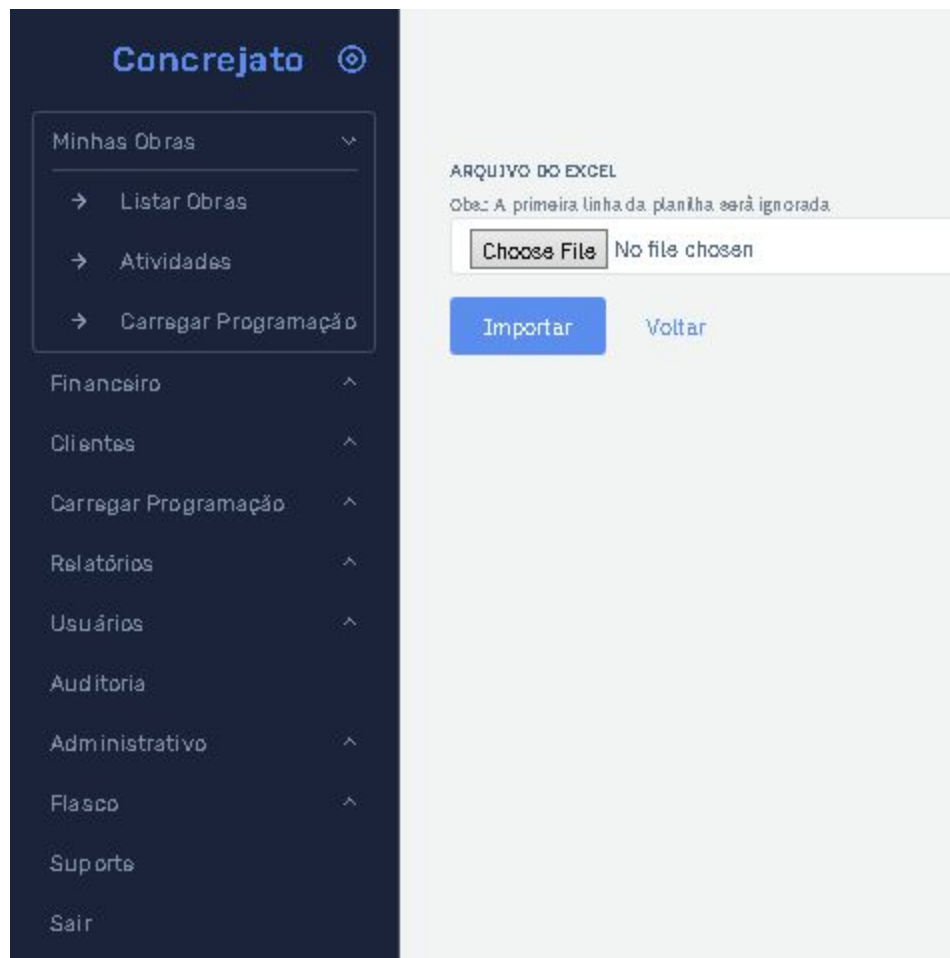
Concrejato

Minhas Obras

Listar Obras

Atividades

Carregar Programação

Financeiro

Clientes

Carregar Programação

Relatórios

Usuários

Auditoria

Administrativo

Flasco

Suporte

Sair

ARQUIVO DO EXCEL

Obs: A primeira linha da planilha será ignorada

Choose File No file chosen

Importar

Voltar